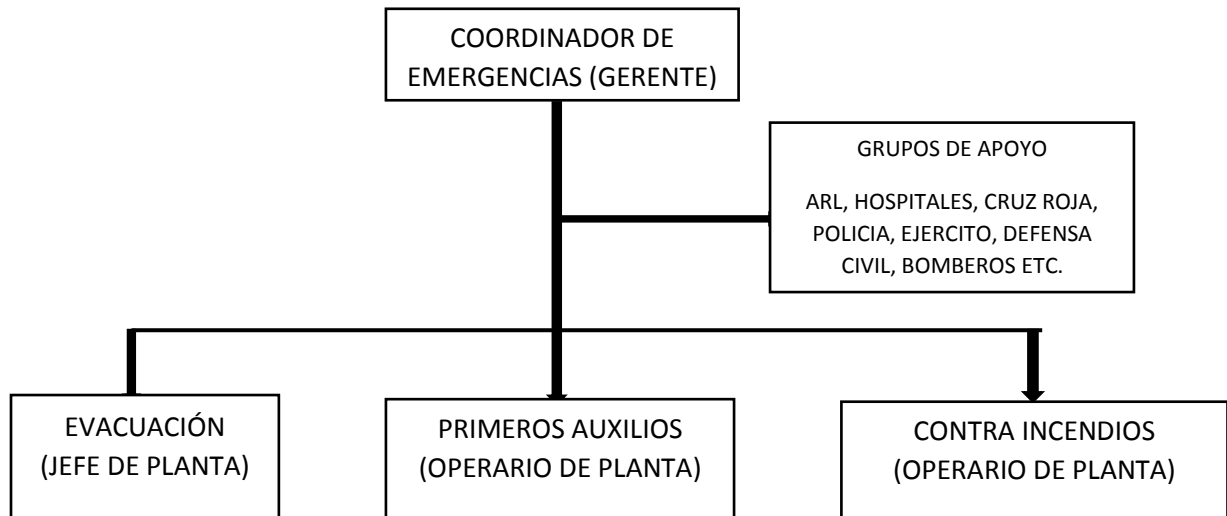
COORDINADOR DE EMERGENCIAS (GERENTE)

GRUPOS DE APOYO

ARL, HOSPITALES, CRUZ ROJA, POLICIA, EJERCITO, DEFENSA CIVIL, BOMBEROS ETC.

EVACUACIÓN (JEFE DE PLANTA)

PRIMEROS AUXILIOS (OPERARIO DE PLANTA)

CONTRA INCENDIOS (OPERARIO DE PLANTA)